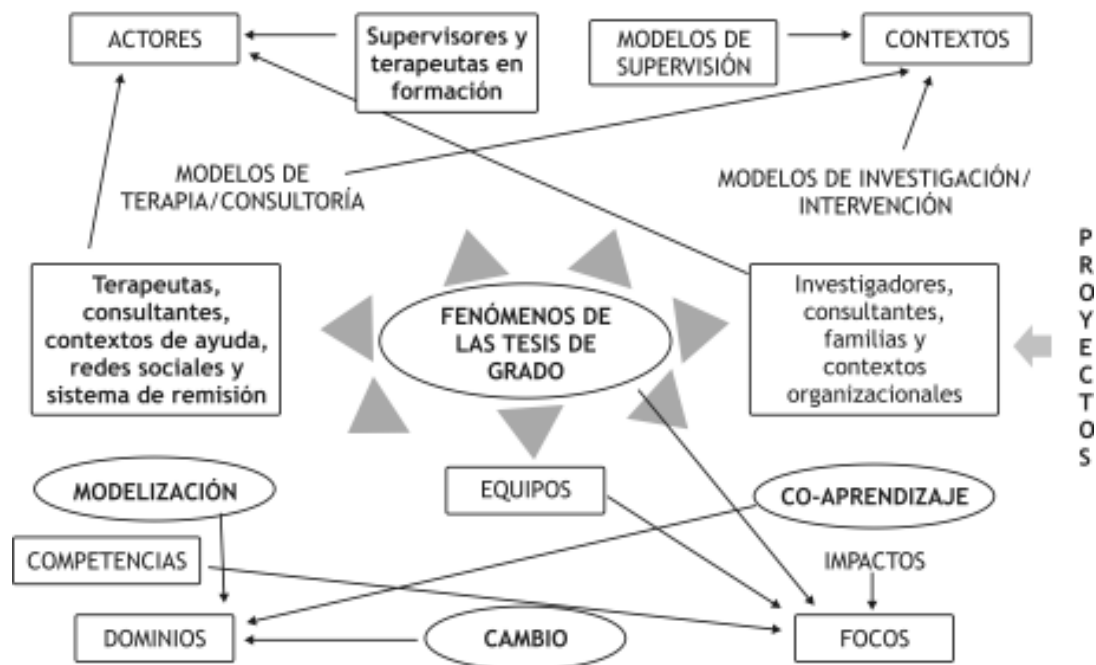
ACTORES

Supervisores y terapeutas en formación

MODELOS DE SUPERVISIÓN

CONTEXTOS

MODELOS DE TERAPIA/CONSULTORÍA

MODELOS DE INVESTIGACIÓN/ INTERVENCIÓN

Terapeutas, consultantes, contextos de ayuda, redes sociales y sistema de remisión

FENÓMENOS DE LAS TESIS DE GRADO

Investigadores, consultantes, familias y contextos organizacionales

P R O Y E C T O S

MODELIZACIÓN

EQUIPOS

CO-APRENDIZAJE

COMPETENCIAS

IMPACTOS

DOMINIOS

CAMBIO

FOCOS